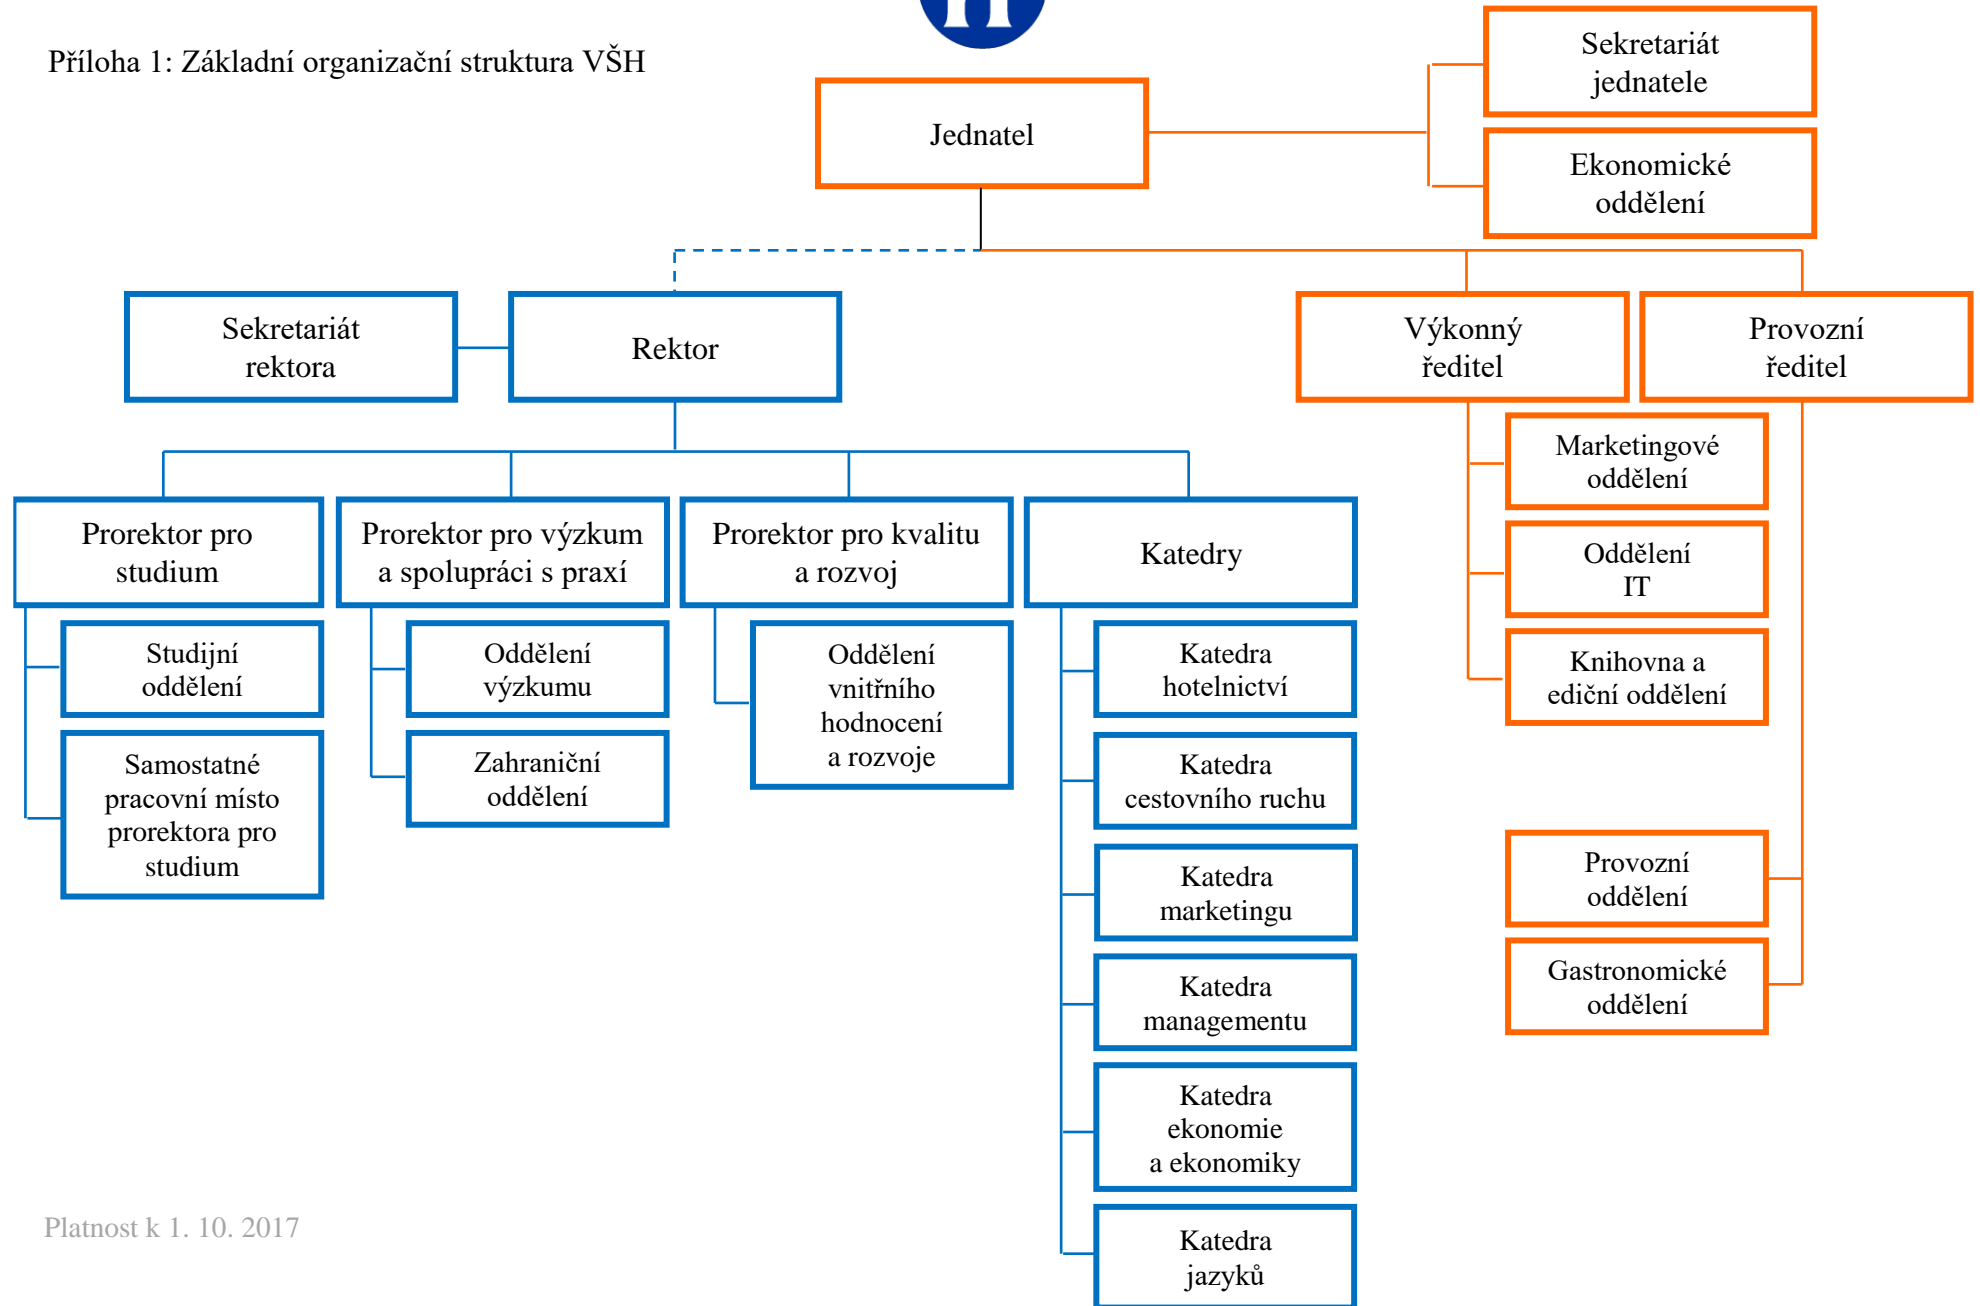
Příloha 1: Základní organizační struktura VŠH

Jednatel

Sekretariát jednatele

Ekonomické oddělení

Sekretariát rektora

Rektor

Výkonný ředitel

Provozní ředitel

Marketingové oddělení

Oddělení IT

Knihovna a ediční oddělení

Provozní oddělení

Gastronomické oddělení

Prorektor pro studium

Studijní oddělení

Samostatné pracovní místo prorektora pro studium

Prorektor pro výzkum a spolupráci s praxí

Oddělení výzkumu

Zahraniční oddělení

Prorektor pro kvalitu a rozvoj

Oddělení vnitřního hodnocení a rozvoje

Katedry

Katedra hotelnictví

Katedra cestovního ruchu

Katedra marketingu

Katedra managementu

Katedra ekonomie a ekonomiky

Katedra jazyků

Platnost k 1. 10. 2017